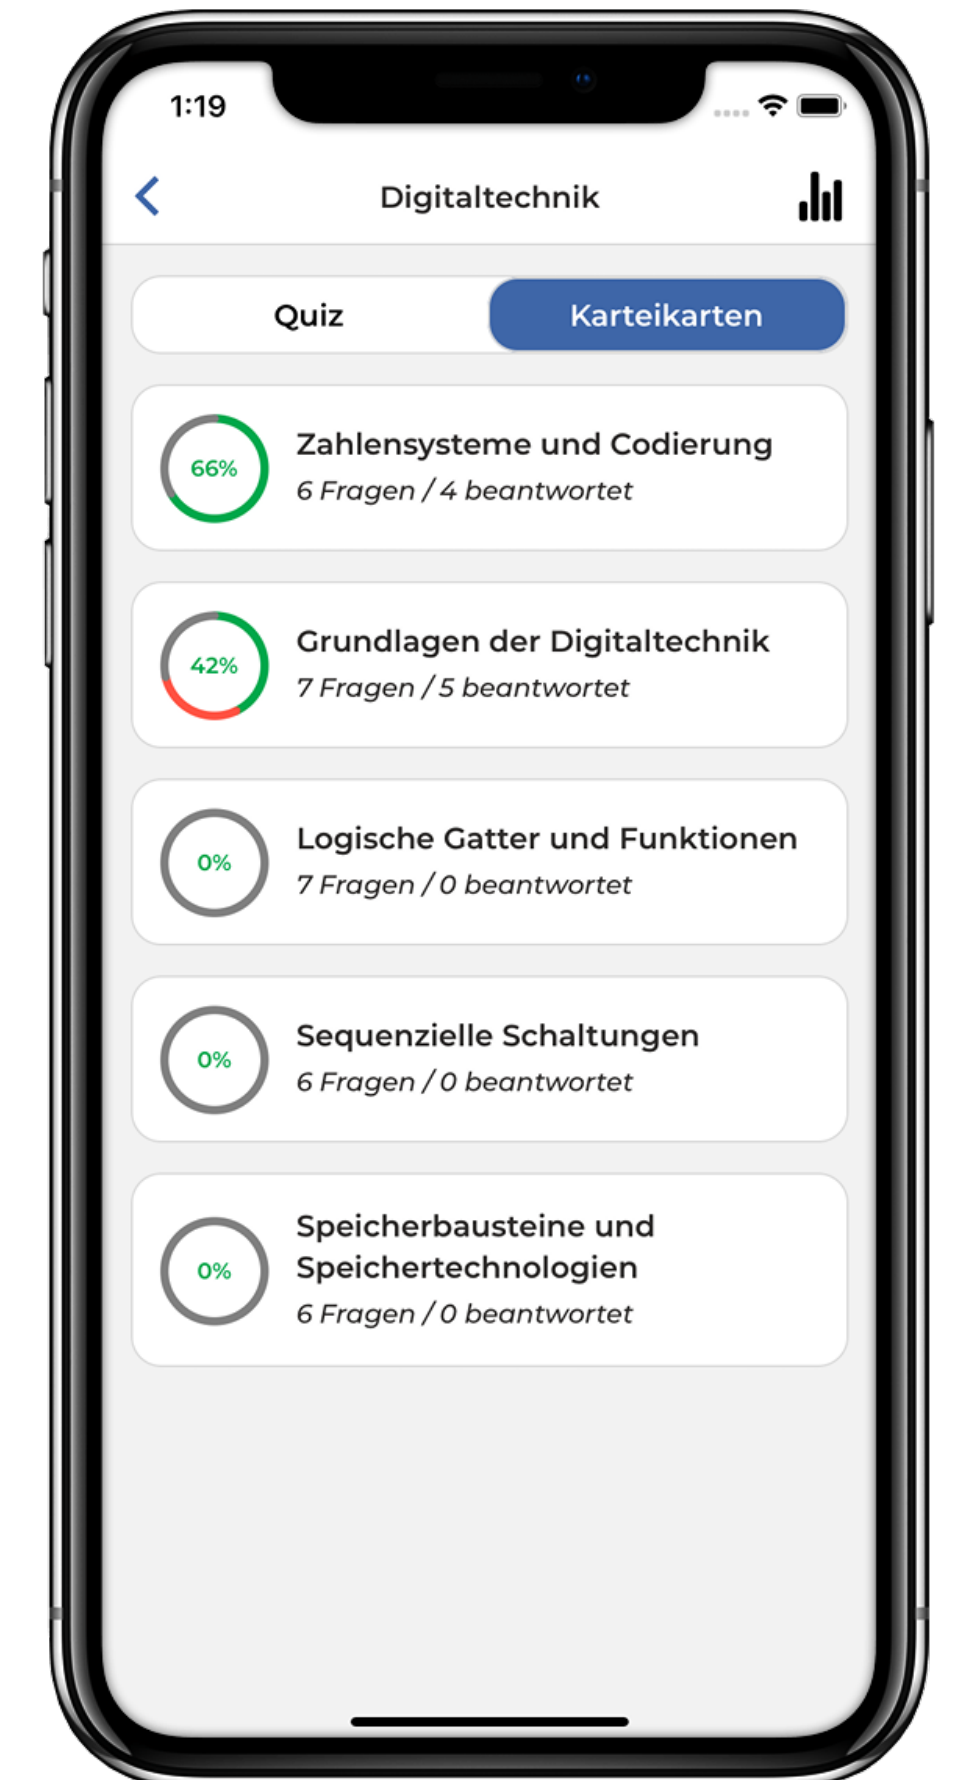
1:19

Digitaltechnik

Quiz

Karteikarten

66%

Zahlensysteme und Codierung

6 Fragen / 4 beantwortet

42%

Grundlagen der Digitaltechnik

7 Fragen / 5 beantwortet

0%

Logische Gatter und Funktionen

7 Fragen / 0 beantwortet

0%

Sequenzielle Schaltungen

6 Fragen / 0 beantwortet

0%

Speicherbausteine und Speichertechnologien

6 Fragen / 0 beantwortet